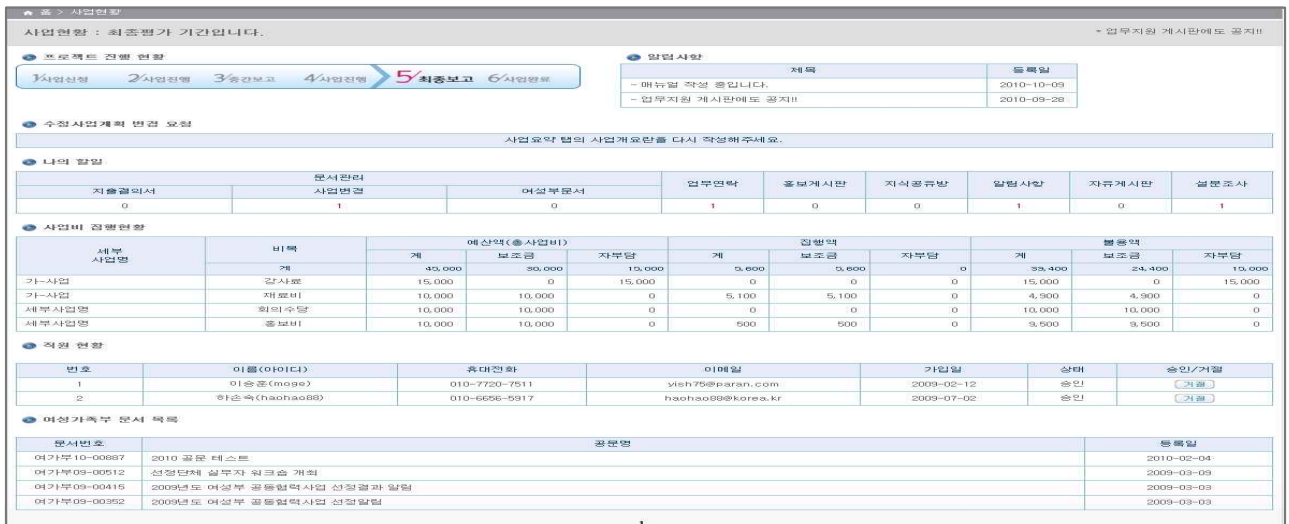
홈 > 사업현황

사업현황 : 최종평가 기간입니다.

• 업무지원 게시판에도 공지!!

프로젝트 진행 현황

1/사업신청 2/사업진행 3/중간보고 4/사업진행 5/최종보고 6/사업완료

알림사항

| 제목 | 등록일 |
|---|---|
| - 매뉴얼 작성 중입니다. | 2010-10-09 |
| - 업무지원 게시판에도 공지!! | 2010-09-28 |

수정사업계획 변경 요청

사업요약 탭의 사업개요란을 다시 작성해주세요.

나의 할일

| 문서관리 | | | 업무연락 | 홍보게시판 | 지식공유방 | 알림사항 | 자유게시판 | 설문조사 |
|---|---|---|---|---|---|---|---|---|
| 지출결의서 | 사업변경 | 여성부문서 | | | | | | |
| 0 | 1 | 0 | 1 | 0 | 0 | 1 | 0 | 1 |

사업비 집행현황

| 세부 사업명 | 비목 | 예산액(총사업비) 계 | 보조금 | 자부담 | 집행액 계 | 보조금 | 자부담 | 불용액 계 | 보조금 | 자부담 |
|---|---|---|---|---|---|---|---|---|---|---|
| | 계 | 45,000 | 30,000 | 15,000 | 5,600 | 5,600 | 0 | 39,400 | 24,400 | 15,000 |
| 가-사업 | 강사료 | 15,000 | 0 | 15,000 | 0 | 0 | 0 | 15,000 | 0 | 15,000 |
| 가-사업 | 재료비 | 10,000 | 10,000 | 0 | 5,100 | 5,100 | 0 | 4,900 | 4,900 | 0 |
| 세부사업명 | 회의수당 | 10,000 | 10,000 | 0 | 0 | 0 | 0 | 10,000 | 10,000 | 0 |
| 세부사업명 | 홍보비 | 10,000 | 10,000 | 0 | 500 | 500 | 0 | 9,500 | 9,500 | 0 |

직원 현황

| 번호 | 이름(아이디) | 휴대전화 | 이메일 | 가입일 | 상태 | 승인/거절 |
|---|---|---|---|---|---|---|
| 1 | 이승훈(moge) | 010-7720-7511 | yish75@paran.com | 2009-02-12 | 승인 | 거절 |
| 2 | 하순숙(haohao88) | 010-6656-5917 | haohao88@korea.kr | 2009-07-02 | 승인 | 거절 |

여성가족부 문서 목록

| 문서번호 | 공문명 | 등록일 |
|---|---|---|
| 여가부10-00887 | 2010 공문 테스트 | 2010-02-04 |
| 여가부09-00512 | 선정단체 실무자 워크숍 개최 | 2009-03-09 |
| 여가부09-00415 | 2009년도 여성부 공동협력사업 선정결과 알림 | 2009-03-03 |
| 여가부09-00352 | 2009년도 여성부 공동협력사업 선정알림 | 2009-03-03 |